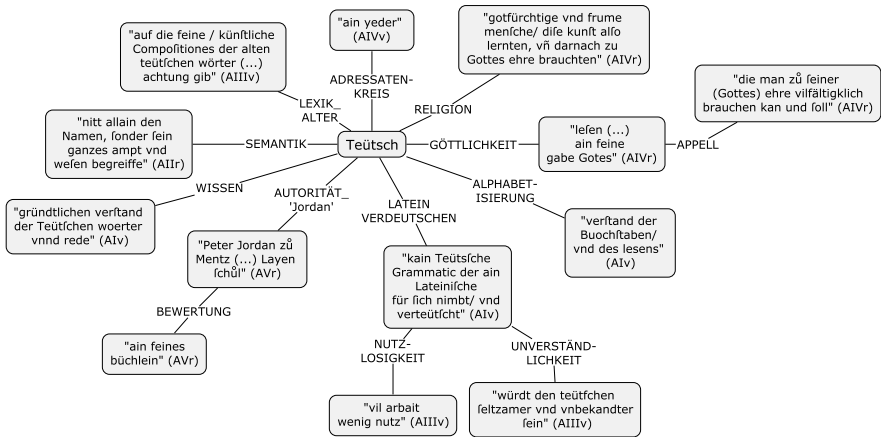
Teütsch

ADRESSATEN-KREIS

"ain yeder" (AIVv)

LEXIK_ ALTER

"auf die feine / künſtliche Compoſitiones der alten teütſchen wörter (...) achtung gib" (AIIIv)

RELIGION

"gotfürchtige vnd frume menſche/ diſe kunſt alſo lernten, vñ darnach zu Gottes ehre brauchten" (AIVr)

SEMANTIK

"nitt allain den Namen, ſonder ſein ganzes ampt vnd weſen begreiffe" (AIIr)

GÖTTLICHKEIT

"leſen (...) ain feine gabe Gotes" (AIVr)

APPELL

"die man zů ſeiner (Gottes) ehre vilfältigklich brauchen kan und ſoll" (AIVr)

WISSEN

"gründtlichen verſtand der Teütſchen woerter vnnd rede" (AIv)

AUTORITÄT_ 'Jordan'

"Peter Jordan zů Mentz (...) Layen ſchůl" (AVr)

BEWERTUNG

"ain feines büchlein" (AVr)

LATEIN VERDEUTSCHEN

"kain Teütsſche Grammatic der ain Lateiniſche für ſich nimbt/ vnd verteütſcht" (AIv)

ALPHABET-ISIERUNG

"verſtand der Buochſtaben/ vnd des lesens" (AIv)

NUTZ-LOSIGKEIT

"vil arbait wenig nutz" (AIIIv)

UNVERSTÄND-LICHKEIT

"würdt den teütſchen ſeltzamer vnd vnbekandter ſein" (AIIIv)